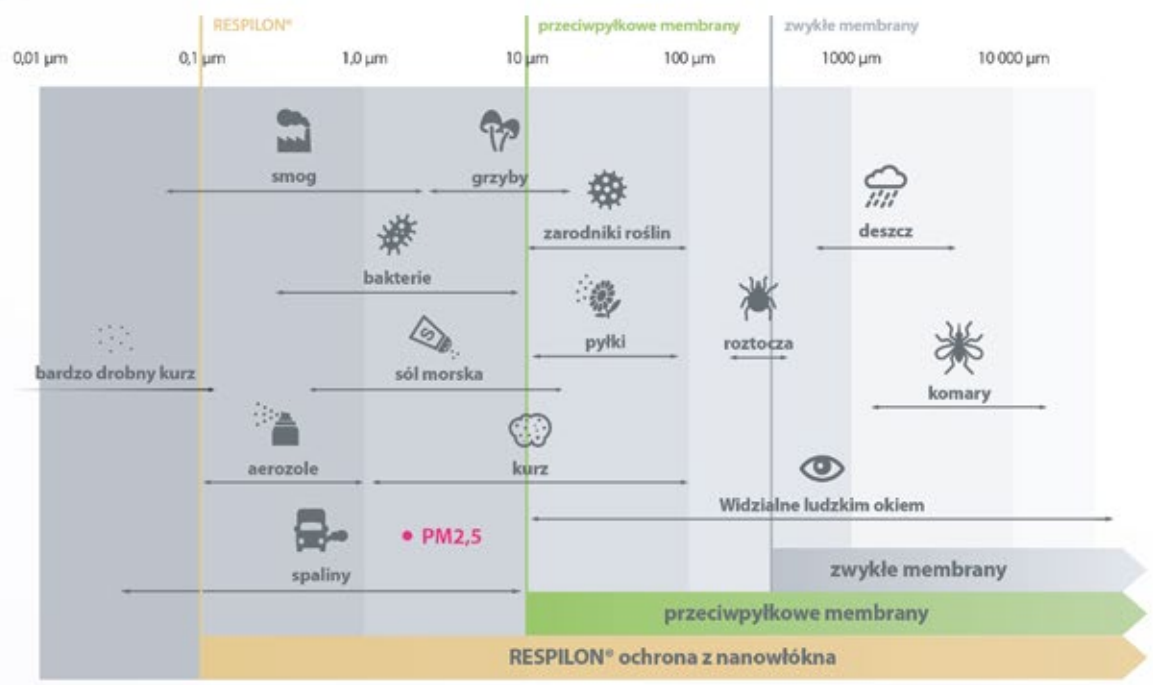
RESPILON®

przeciwpyłkowe membrany

zwykłe membrany

0,01 µm

0,1 µm

1,0 µm

10 µm

100 µm

1000 µm

10 000 µm

smog

grzyby

zarodniki roślin

deszcz

bakterie

pyłki

roztocza

bardzo drobny kurz

sól morska

komary

aerozole

kurz

Widzialne ludzkim okiem

PM2,5

spaliny

zwykłe membrany

przeciwpyłkowe membrany

RESPILON® ochrona z nanowłókna